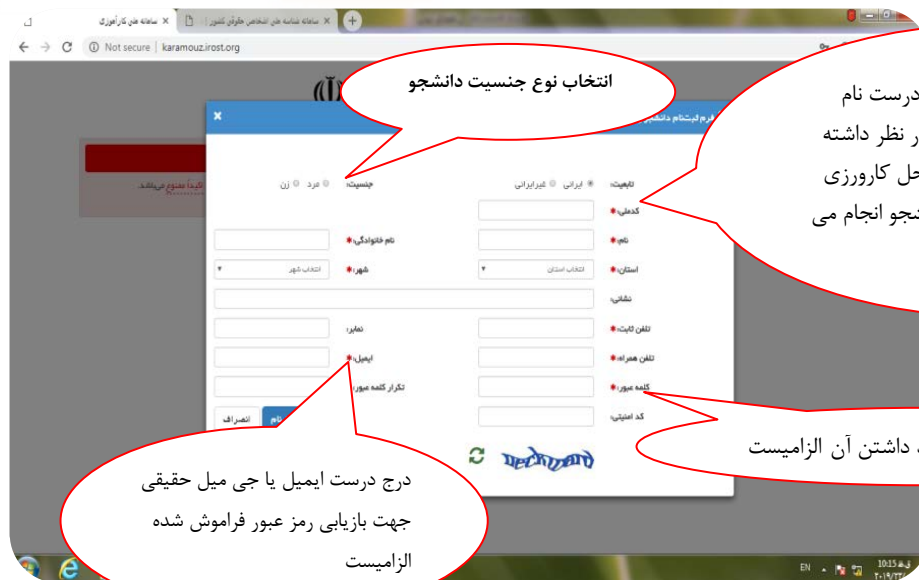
سامانه های کارآموزی
سامانه شناسه های اشخاص حقوقی کشور
Not secure | karamouz.irost.org

انتخاب نوع جنسیت دانشجو

درست نام
ر نظر داشته
حل کارورزی
نجو انجام می

فرم ثبت‌نام دانشجو

تابعیت: ایرانی غیرایرانی
جنسیت: مرد زن
کدملی:
نام:
نام خانوادگی:
استان: انتخاب استان
شهر: انتخاب شهر
نشانی:
تلفن ثابت:
نمابر:
تلفن همراه:
ایمیل:
کلمه عبور:
تکرار کلمه عبور:
کد امنیتی:
انصراف

داشتن آن الزامیست

درج درست ایمیل یا جی میل حقیقی جهت بازیابی رمز عبور فراموش شده الزامیست

EN 10:15